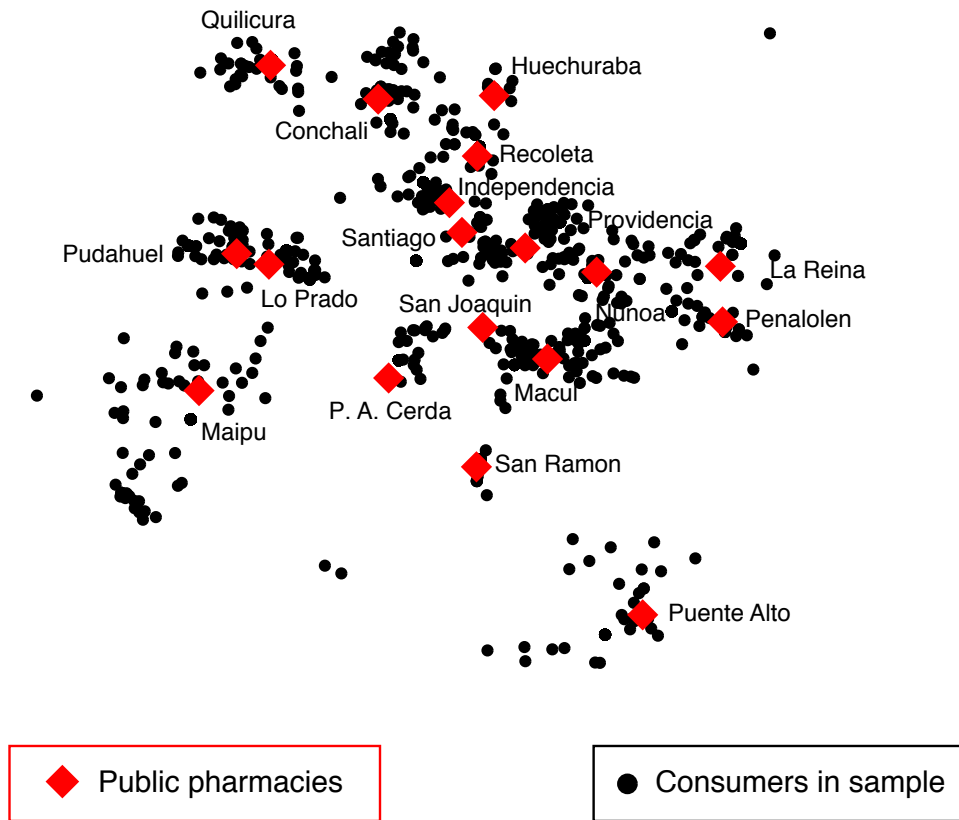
Quilicura
Huechuraba
Conchali
Recoleta
Independencia
Providencia
Santiago
Pudahuel
La Reina
Lo Prado
San Joaquin
Nunoa
Penalolen
Maipu
P. A. Cerda
Macul
San Ramon
Puente Alto

Public pharmacies
Consumers in sample